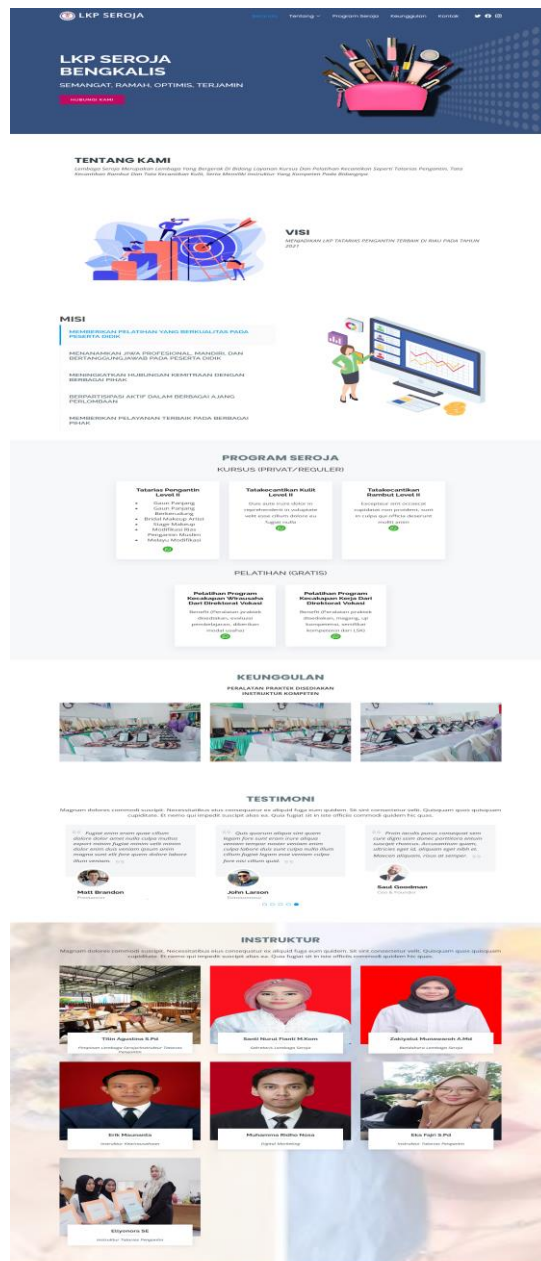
LKP SEROJA

Beranda Tentang Program Seroja Keunggulan Kontak

LKP SEROJA BENGKALIS

SEMANGAT, RAMAH, OPTIMIS, TERJAMIN

HUBUNGI KAMI

TENTANG KAMI

Lembaga Seroja Merupakan Lembaga Yang Bergerak Di Bidang Layanan Kursus Dan Pelatihan Kecantikan Seperti Tatarias Pengantin, Tata Kecantikan Rambut Dan Tata Kecantikan Kulit, Serta Memiliki Instruktur Yang Kompeten Pada Bidangnya

VISI

MENJADIKAN LKP TATARIAS PENGANTIN TERBAIK DI RIAU PADA TAHUN 2027

MISI

MEMBERIKAN PELATIHAN YANG BERKUALITAS PADA PESERTA DIDIK

MENANAMKAN JIWA PROFESIONAL, MANDIRI, DAN BERTANGGUNGJAWAB PADA PESERTA DIDIK

MENINGKATKAN HUBUNGAN KEMITRAAN DENGAN BERBAGAI PIHAK

BERPARTISIPASI AKTIF DALAM BERBAGAI AJANG PERLOMBAAN

MEMBERIKAN PELAYANAN TERBAIK PADA BERBAGAI PIHAK

PROGRAM SEROJA

KURSUS (PRIVAT/REGULER)

Tatarias Pengantin Level II
- Gaun Panjang
- Gaun Panjang Berkerudung
- Bridal Makeup Artist
- Stage Makeup
- Modifikasi Biasa Pengantin Muslim
- Melayu Modifikasi

Tatakecantikan Kulit Level II
Duis aute irure dolor in reprehenderit in voluptate velit esse cillum dolore eu fugiat nulla

Tatakecantikan Rambut Level II
Excepteur sint occaecat cupidatat non proident, sunt in culpa qui officia deserunt mollit anim

PELATIHAN (GRATIS)

Pelatihan Program Kecakapan Wirausaha Dari Direktorat Vokasi
Benefit (Peralatan praktek disediakan, evaluasi pembelajaran, diberikan modal usaha)

Pelatihan Program Kecakapan Kerja Dari Direktorat Vokasi
Benefit (Peralatan praktek disediakan, magang, uji kompetensi, sertifikat kompetensi dari LSK)

KEUNGGULAN

PERALATAN PRAKTEK DISEDIAKAN
INSTRUKTUR KOMPETEN

TESTIMONI

Magnam dolores commodi suscipit. Necessitatibus eius consequatur ex aliquid fuga eum quidem. Sit sint consectetur velit. Quisquam quos quisquam cupiditate. Et nemo qui impedit suscipit alias ea. Quia fugiat sit in iste officiis commodi quidem hic quas.

Fugiat enim eram quae cillum dolore dolor amet nulla culpa multos export minim fugiat minim velit minim dolor enim duis veniam ipsum anim magna sunt elit fore quem dolore labore illum veniam.
Matt Brandon
Freelancer

Quis quorum aliqua sint quem legam fore sunt eram irure aliqua veniam tempor noster veniam enim culpa labore duis sunt culpa nulla illum cillum fugiat legam esse veniam culpa fore nisi cillum quid.
John Larson
Entrepreneur

Proin iaculis purus consequat sem cure digni ssim donec porttitora entum suscipit rhoncus. Accusantium quam, ultricies eget id, aliquam eget nibh et. Maecen aliquam, risus at semper.
Saul Goodman
Ceo & Founder

INSTRUKTUR

Magnam dolores commodi suscipit. Necessitatibus eius consequatur ex aliquid fuga eum quidem. Sit sint consectetur velit. Quisquam quos quisquam cupiditate. Et nemo qui impedit suscipit alias ea. Quia fugiat sit in iste officiis commodi quidem hic quas.

Tilin Agustina S.Pd
Pimpinan Lembaga/Instruktur Tatarias Pengantin

Sasti Nurul Fitri M.Kom
Sekretaris Lembaga Seroja

Zakiyatul Munawaroh A.Md
Bendahara Lembaga Seroja

Erik Maunanda
Instruktur Manajemen

Muhamma Ridho Hasa
Digital Marketing

Eka Fajri S.Pd
Instruktur Tatarias Pengantin

Etiyonora SE
Instruktur Tatarias Pengantin